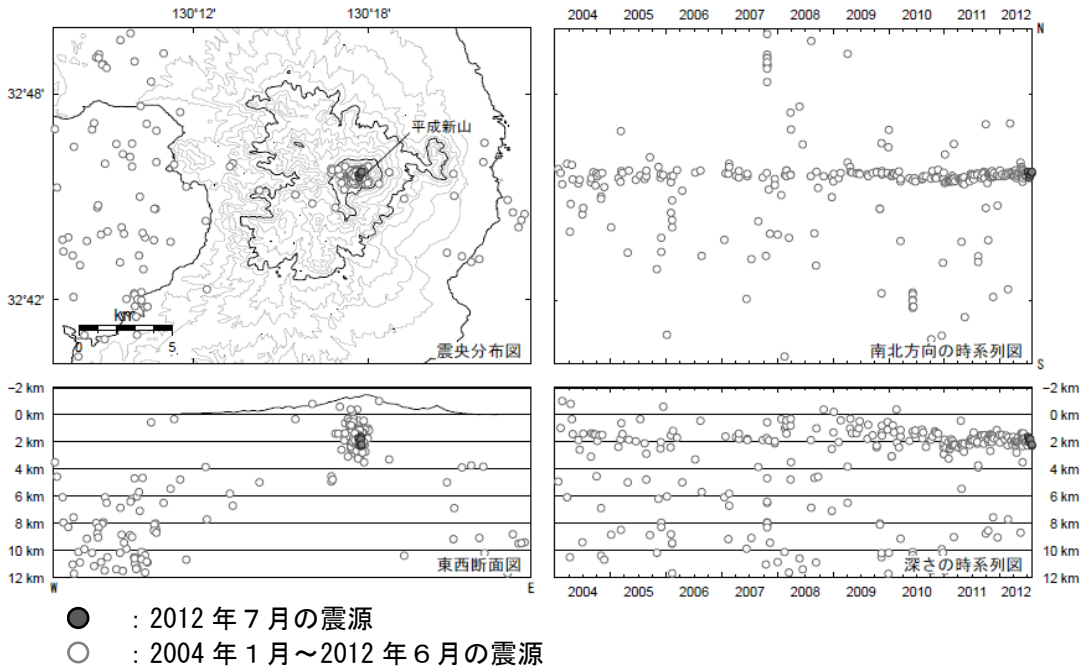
130°12'
130°18'
2004 2005 2006 2007 2008 2009 2010 2011 2012
N
32°48'
平成新山
32°42'
km
0
5
震央分布図
南北方向の時系列図
S
-2 km
0 km
2 km
4 km
6 km
8 km
10 km
12 km
W
東西断面図
E
-2 km
0 km
2 km
4 km
6 km
8 km
10 km
12 km
深さの時系列図
2004 2005 2006 2007 2008 2009 2010 2011 2012

: 2012 年 7 月の震源
: 2004 年 1 月～2012 年 6 月の震源